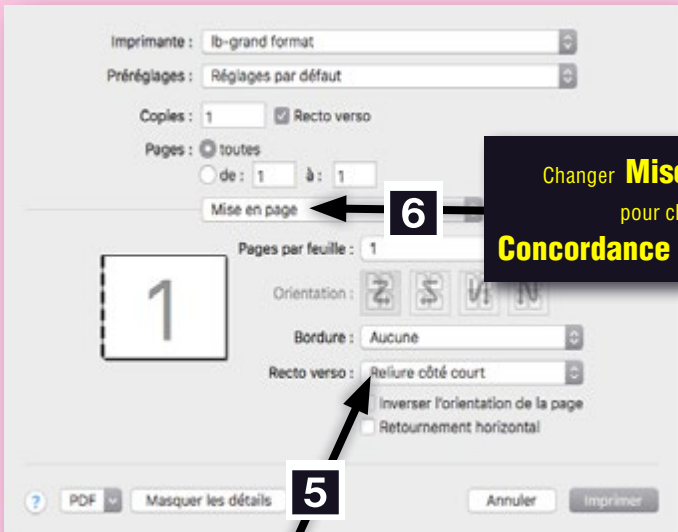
Imprimante : lb-grand format

Préréglages : Réglages par défaut

Copies : 1 Recto verso

Pages : toutes

de : 1 à : 1

Mise en page

6

Changer Mise

pour c

Concordance

Pages par feuille : 1

1

Orientation :

Bordure : Aucune

Recto verso : Reliure côté court

Inverser l'orientation de la page

Retournement horizontal

5

? PDF Masquer les détails Annuler Imprimer